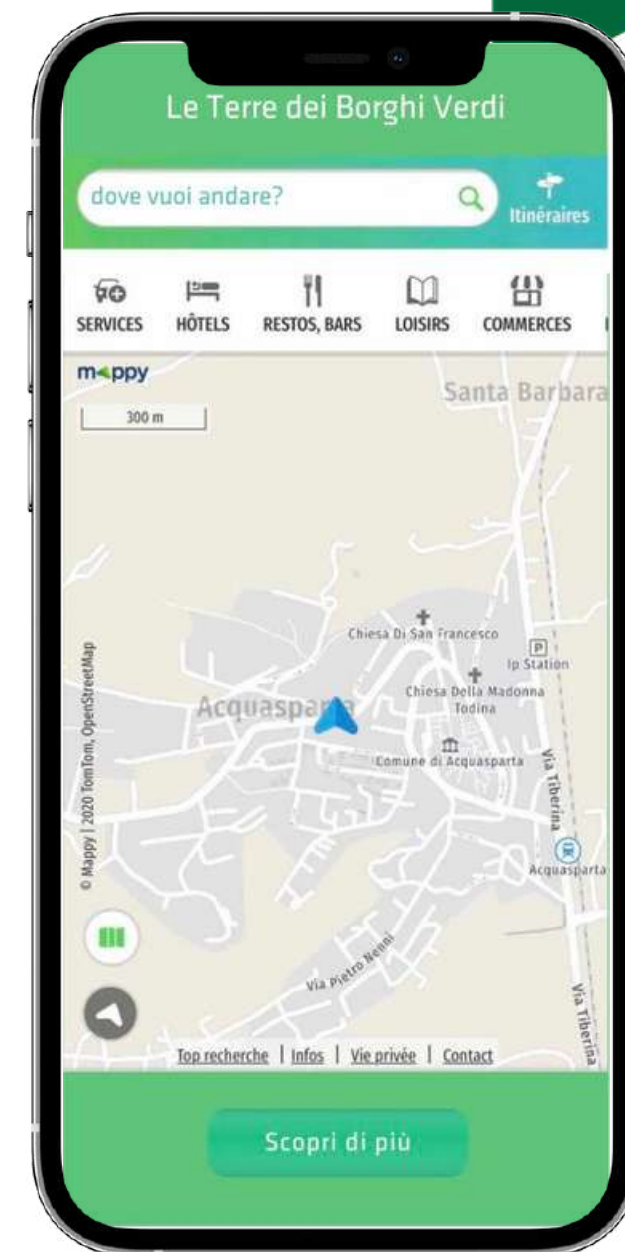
Le Terre dei Borghi Verdi

dove vuoi andare?

Itinéraires

SERVICES HÔTELS RESTOS, BARS LOISIRS COMMERCES

mappy

300 m

Santa Barbara

Chiesa Di San Francesco

P

Ip Station

Chiesa Della Madonna Todina

Acquasparta

Comune di Acquasparta

Via Tiberina

Acquasparta

© Mappy | 2020 TomTom, OpenStreetMap

Via Pietro Nenni

Via Tiberina

Top recherche | Infos | Vie privée | Contact

Scopri di più